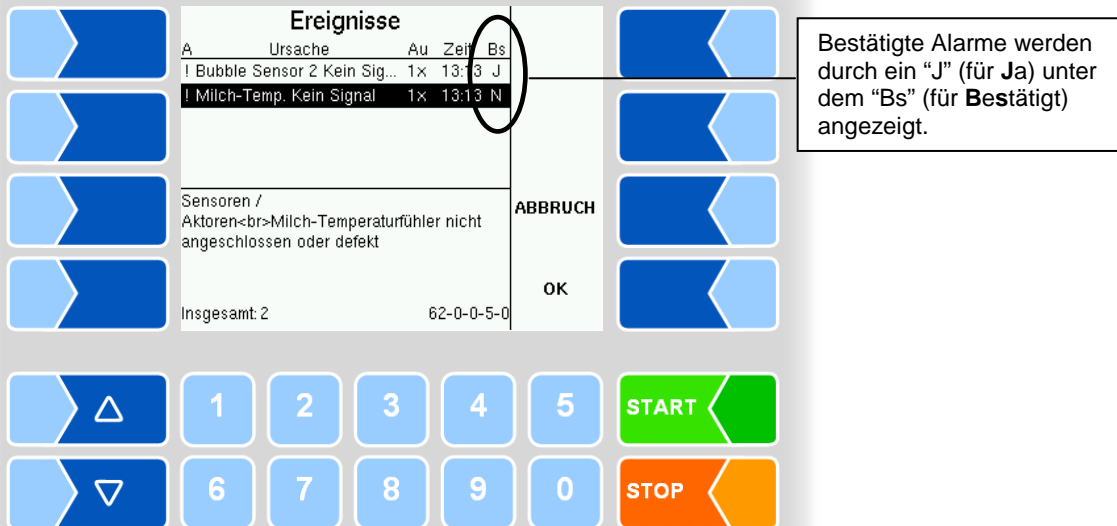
Ereignisse

| A | Ursache | Au | Zeit | Bs |
|---|---|---|---|---|
| ! | Bubble Sensor 2 Kein Sig... | 1x | 13:13 | J |
| ! | Milch-Temp. Kein Signal | 1x | 13:13 | N |

Sensoren / Aktoren<br>Milch-Temperaturfühler nicht angeschlossen oder defekt

ABBRUCH

OK

Insgesamt: 2

62-0-0-5-0

Bestätigte Alarme werden durch ein "J" (für Ja) unter dem "Bs" (für Bestätigt) angezeigt.

△

▽

1 2 3 4 5

6 7 8 9 0

START

STOP